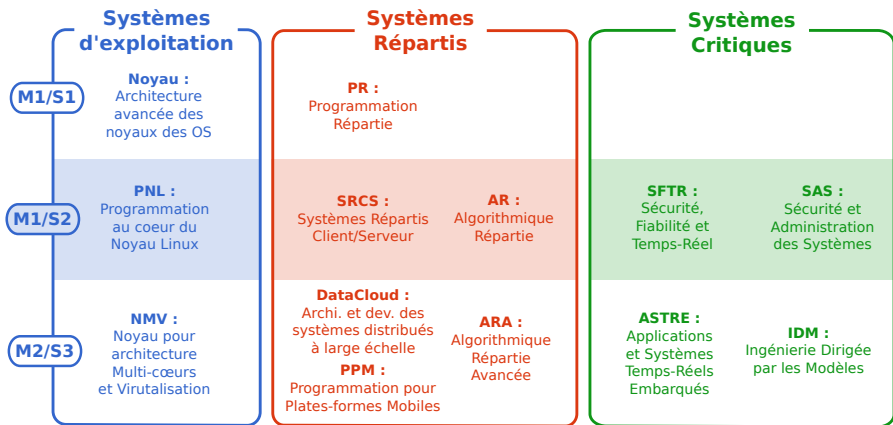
M1/S1

M1/S2

M2/S3

Systèmes d'exploitation

Noyau : Architecture avancée des noyaux des OS

PNL : Programmation au coeur du Noyau Linux

NMV : Noyau pour architecture Multi-cœurs et Virtualisation

Systèmes Répartis

PR : Programmation Répartie

SRCS : Systèmes Répartis Client/Serveur

AR : Algorithmique Répartie

DataCloud : Archi. et dev. des systèmes distribués à large échelle

PPM : Programmation pour Plates-formes Mobiles

ARA : Algorithmique Répartie Avancée

Systèmes Critiques

SFTR : Sécurité, Fiabilité et Temps-Réel

SAS : Sécurité et Administration des Systèmes

ASTRE : Applications et Systèmes Temps-Réels Embarqués

IDM : Ingénierie Dirigée par les Modèles